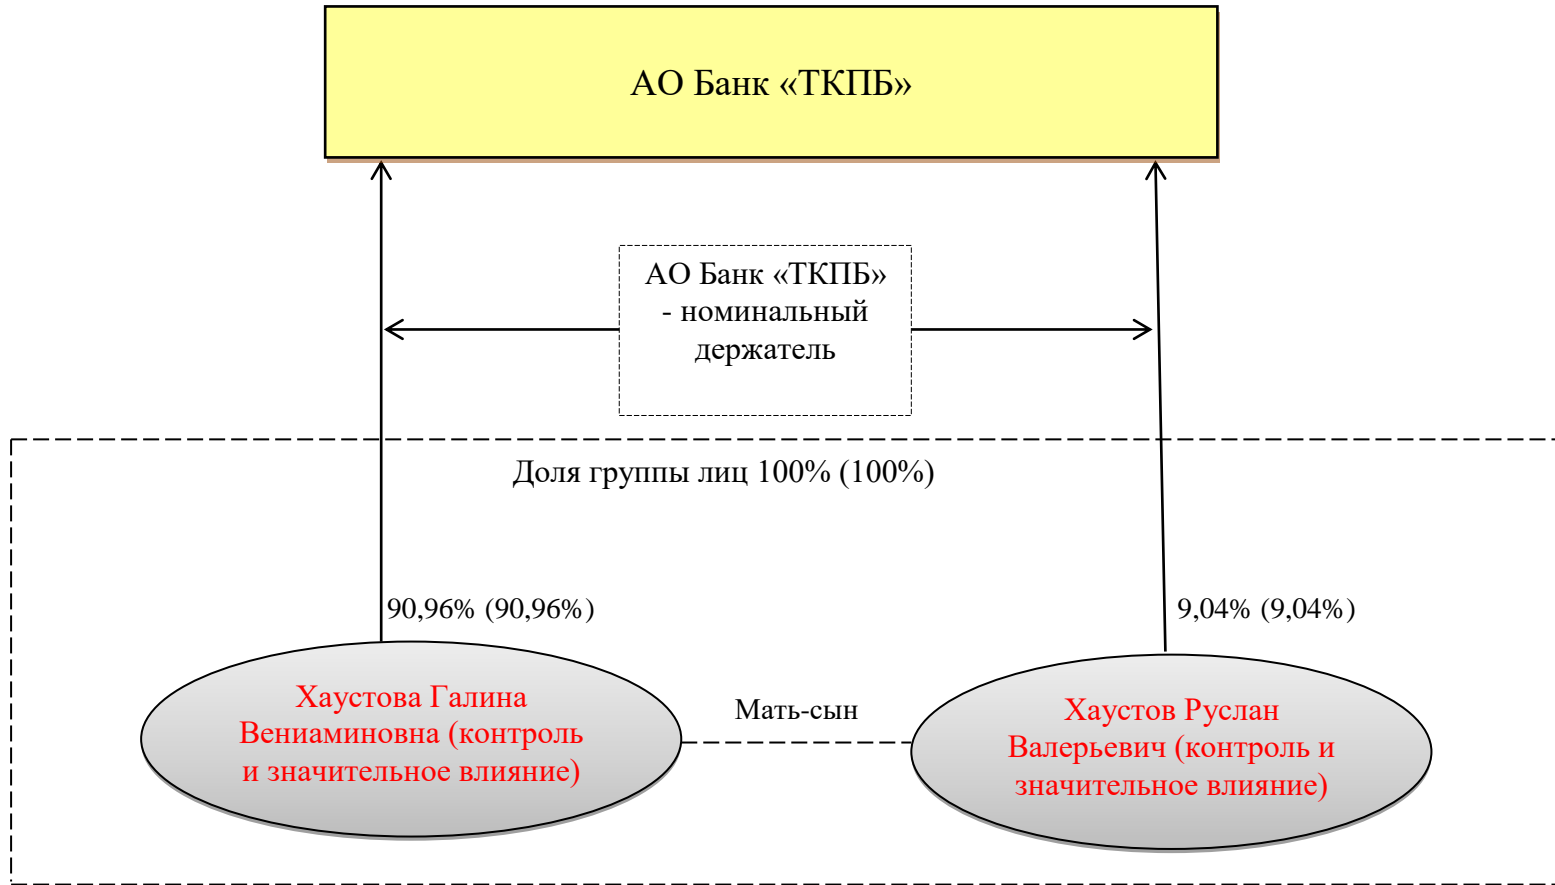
АО Банк «ТКПБ»

АО Банк «ТКПБ» - номинальный держатель

Доля группы лиц 100% (100%)

90,96% (90,96%)

9,04% (9,04%)

Хаустова Галина Вениаминовна (контроль и значительное влияние)

Мать-сын

Хаустов Руслан Валерьевич (контроль и значительное влияние)